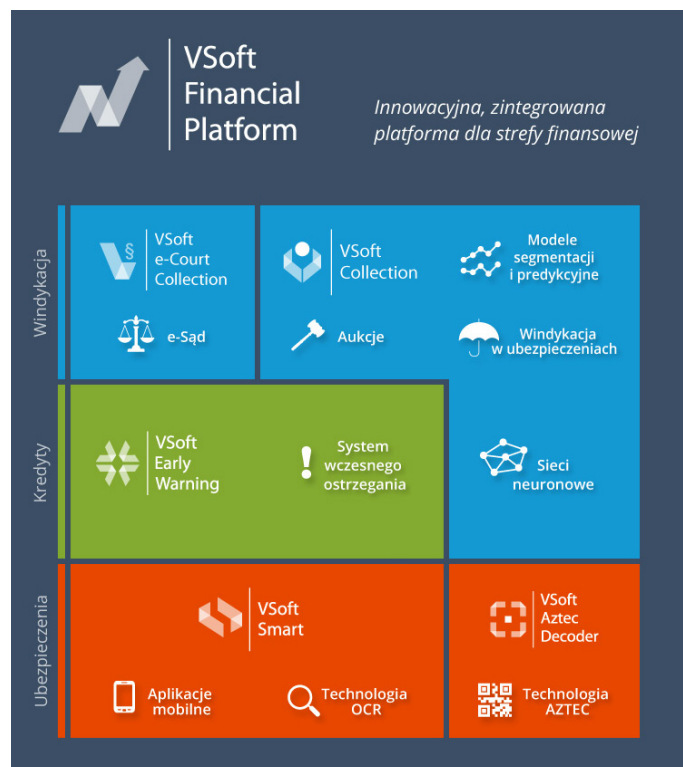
VSoft Financial Platform

Innowacyjna, zintegrowana platforma dla strefy finansowej

Windykacja

VSoft e-Court Collection

e-Sąd

VSoft Collection

Modele segmentacji i predykcyjne

Aukcje

Windykacja w ubezpieczeniach

Kredyty

VSoft Early Warning

System wczesnego ostrzegania

Sieci neuronowe

Ubezpieczenia

VSoft Smart

VSoft Aztec Decoder

Aplikacje mobilne

Technologia OCR

Technologia AZTEC